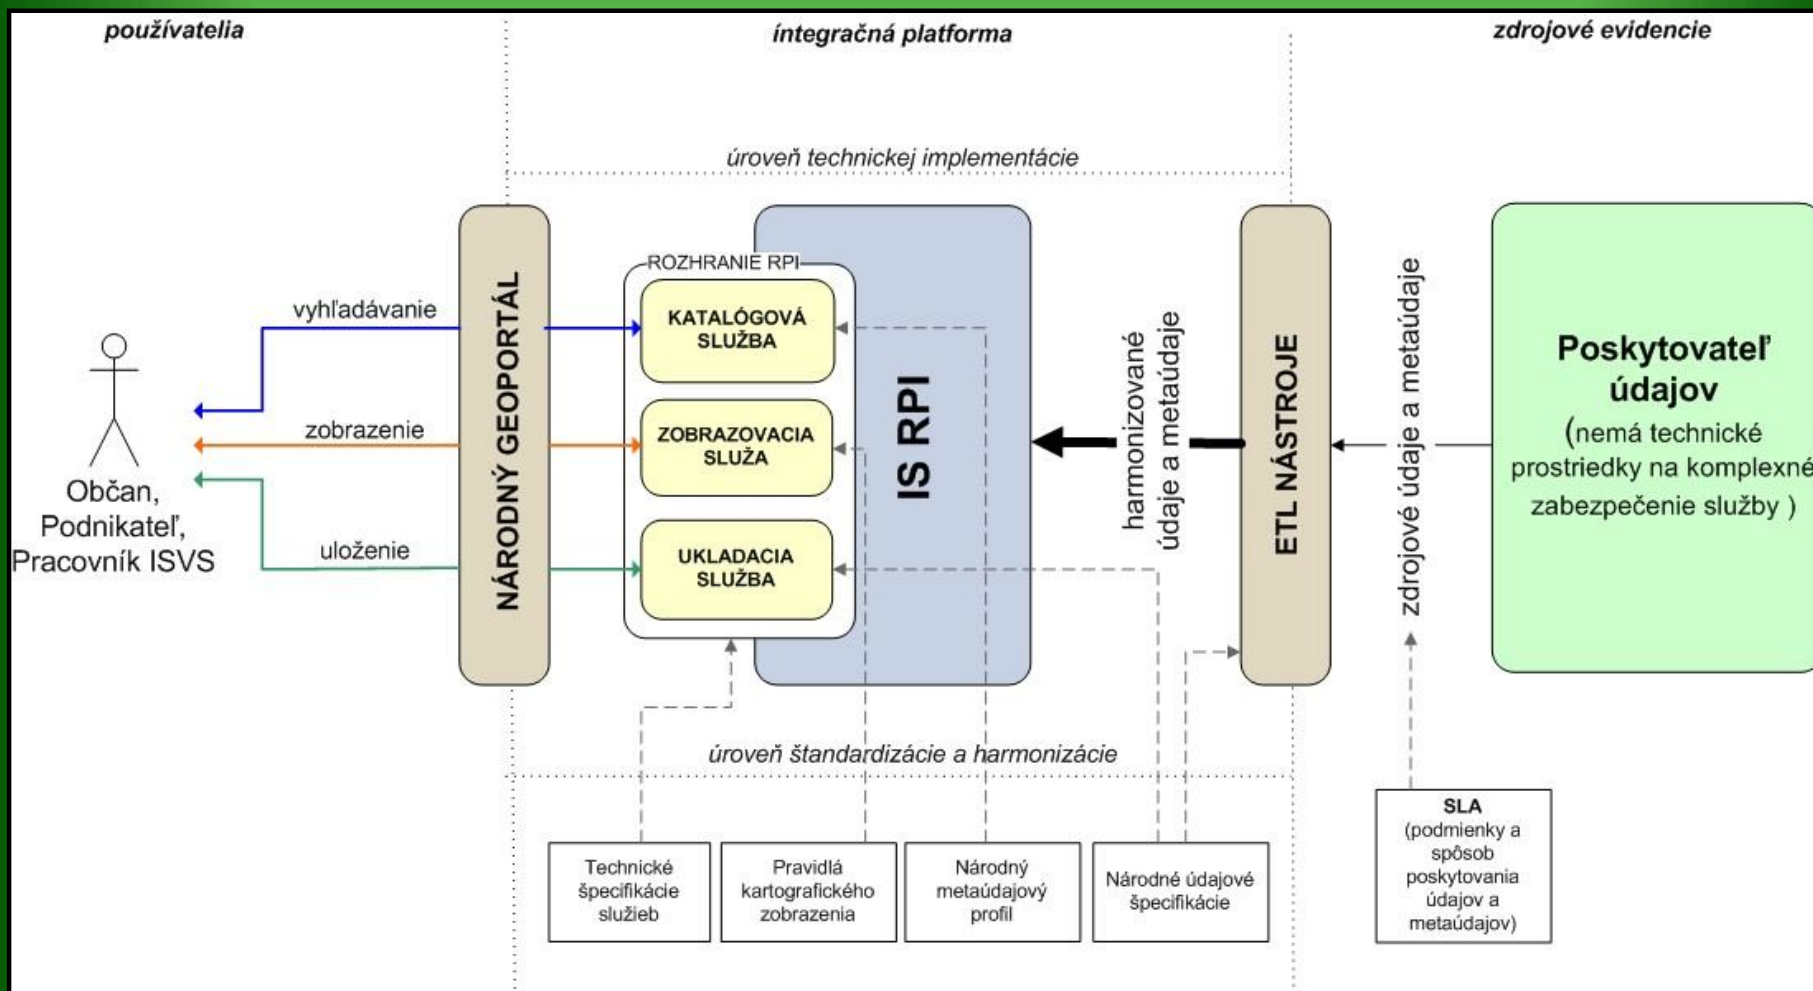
používatelia

integračná platforma

zdrojové evidencie

úroveň technickej implementácie

Občan, Podnikateľ, Pracovník ISVS

vyhľadávanie

zobrazenie

uloženie

NÁRODNÝ GEOPORTÁL

ROZHRANIE RPI

KATALÓGOVÁ SLUŽBA

ZOBRAZOVACIA SLUŽA

UKLADACIA SLUŽBA

IS RPI

harmonizované údaje a metaúdaje

ETL NÁSTROJE

zdrojové údaje a metaúdaje

Poskytovateľ údajov (nemá technické prostriedky na komplexné zabezpečenie služby )

úroveň štandardizácie a harmonizácie

Technické špecifikácie služieb

Pravidlá kartografického zobrazenia

Národný metaúdajový profil

Národné údajové špecifikácie

SLA (podmienky a spôsob poskytovania údajov a metaúdajov)